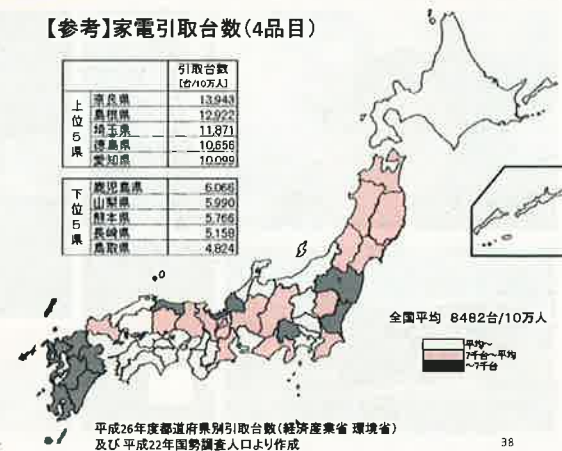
【参考】家電引取台数(4品目)

| | | 引取台数 [台/10万人] |
|---|---|---|
| 上位5県 | 奈良県 | 13,943 |
| | 島根県 | 12,922 |
| | 埼玉県 | 11,871 |
| | 徳島県 | 10,656 |
| | 愛知県 | 10,099 |
| 下位5県 | 鹿児島県 | 6,066 |
| | 山梨県 | 5,990 |
| | 熊本県 | 5,766 |
| | 長崎県 | 5,158 |
| | 鳥取県 | 4,824 |

全国平均 8482台/10万人

平均〜
7千台〜平均
〜7千台

平成26年度都道府県別引取台数(経済産業省 環境省)及び平成22年国勢調査人口より作成

38